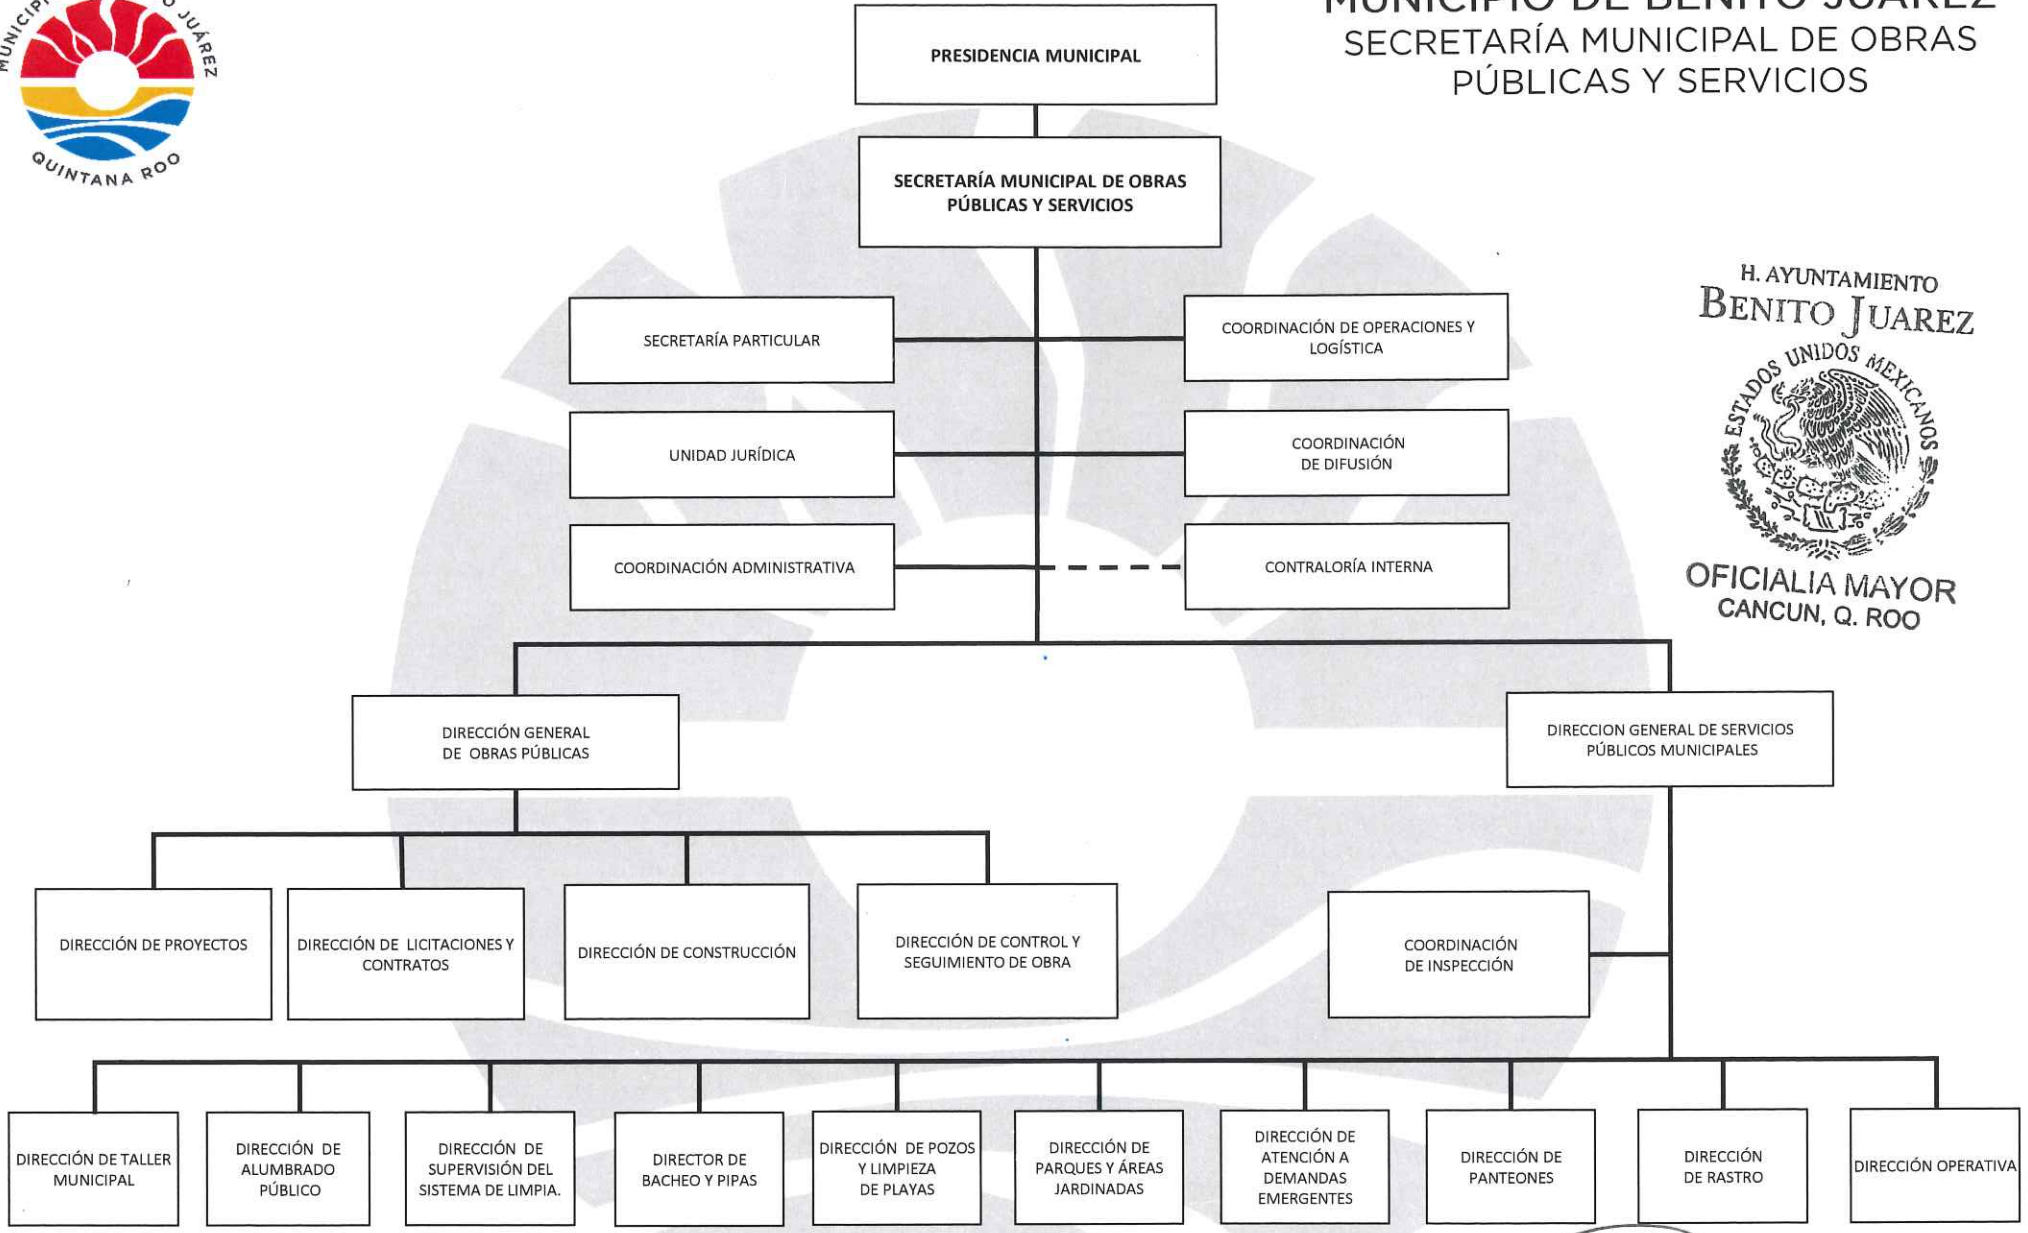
MUNICIPIO DE BENITO JUÁREZ
QUINTANA ROO

MUNICIPIO DE BENITO JUÁREZ
SECRETARÍA MUNICIPAL DE OBRAS PÚBLICAS Y SERVICIOS

PRESIDENCIA MUNICIPAL

SECRETARÍA MUNICIPAL DE OBRAS PÚBLICAS Y SERVICIOS

SECRETARÍA PARTICULAR

COORDINACIÓN DE OPERACIONES Y LOGÍSTICA

UNIDAD JURÍDICA

COORDINACIÓN DE DIFUSIÓN

COORDINACIÓN ADMINISTRATIVA

CONTRALORÍA INTERNA

H. AYUNTAMIENTO
BENITO JUAREZ
ESTADOS UNIDOS MEXICANOS
OFICIALIA MAYOR
CANCUN, Q. ROO

DIRECCIÓN GENERAL DE OBRAS PÚBLICAS

DIRECCION GENERAL DE SERVICIOS PÚBLICOS MUNICIPALES

DIRECCIÓN DE PROYECTOS

DIRECCIÓN DE LICITACIONES Y CONTRATOS

DIRECCIÓN DE CONSTRUCCIÓN

DIRECCIÓN DE CONTROL Y SEGUIMIENTO DE OBRA

COORDINACIÓN DE INSPECCIÓN

DIRECCIÓN DE TALLER MUNICIPAL

DIRECCIÓN DE ALUMBRADO PÚBLICO

DIRECCIÓN DE SUPERVISIÓN DEL SISTEMA DE LIMPIA.

DIRECTOR DE BACHEO Y PIPAS

DIRECCIÓN DE POZOS Y LIMPIEZA DE PLAYAS

DIRECCIÓN DE PARQUES Y ÁREAS JARDINADAS

DIRECCIÓN DE ATENCIÓN A DEMANDAS EMERGENTES

DIRECCIÓN DE PANTEONES

DIRECCIÓN DE RASTRO

DIRECCIÓN OPERATIVA